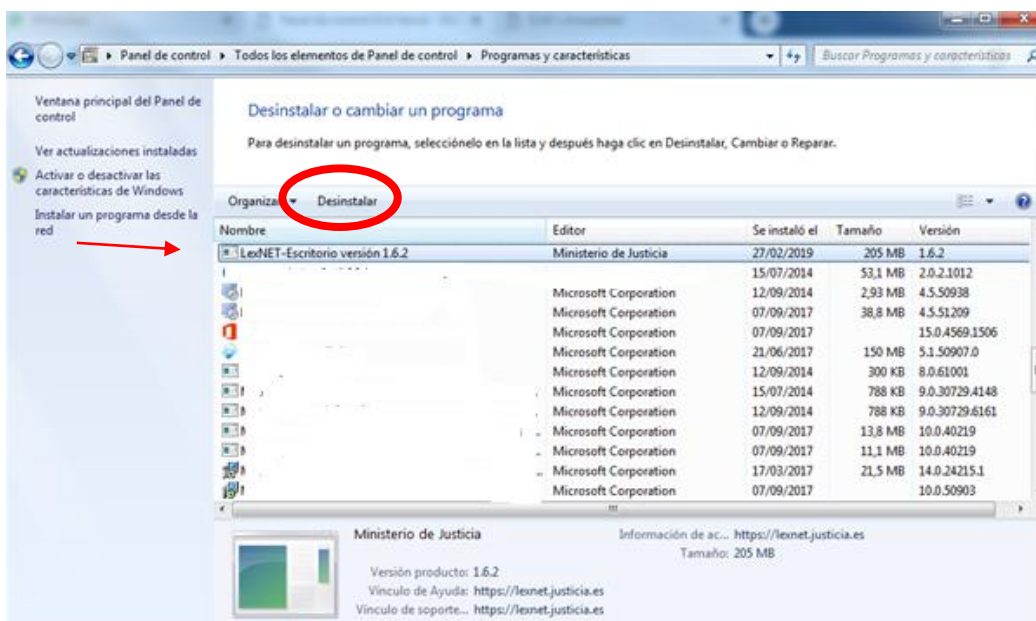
Panel de control ▸ Todos los elementos de Panel de control ▸ Programas y características

Buscar Programas y características

Ventana principal del Panel de control

Ver actualizaciones instaladas

Activar o desactivar las características de Windows

Instalar un programa desde la red

Desinstalar o cambiar un programa

Para desinstalar un programa, selecciónelo en la lista y después haga clic en Desinstalar, Cambiar o Reparar.

Organizar ▾ Desinstalar

| Nombre | Editor | Se instaló el | Tamaño | Versión |
|---|---|---|---|---|
| LexNET-Escritorio versión 1.6.2 | Ministerio de Justicia | 27/02/2019 | 205 MB | 1.6.2 |
| | | 15/07/2014 | 53,1 MB | 2.0.2.1012 |
| | Microsoft Corporation | 12/09/2014 | 2,93 MB | 4.5.50938 |
| | Microsoft Corporation | 07/09/2017 | 38,8 MB | 4.5.51209 |
| | Microsoft Corporation | 07/09/2017 | | 15.0.4569.1506 |
| | Microsoft Corporation | 21/06/2017 | 150 MB | 5.1.50907.0 |
| | Microsoft Corporation | 12/09/2014 | 300 KB | 8.0.61001 |
| | Microsoft Corporation | 15/07/2014 | 788 KB | 9.0.30729.4148 |
| | Microsoft Corporation | 12/09/2014 | 788 KB | 9.0.30729.6161 |
| | Microsoft Corporation | 07/09/2017 | 13,8 MB | 10.0.40219 |
| | Microsoft Corporation | 07/09/2017 | 11,1 MB | 10.0.40219 |
| | Microsoft Corporation | 17/03/2017 | 21,5 MB | 14.0.24215.1 |
| | Microsoft Corporation | 07/09/2017 | | 10.0.50903 |

Ministerio de Justicia
Versión producto: 1.6.2
Vínculo de Ayuda: https://lexnet.justicia.es
Vínculo de soporte...: https://lexnet.justicia.es
Información de ac...: https://lexnet.justicia.es
Tamaño: 205 MB